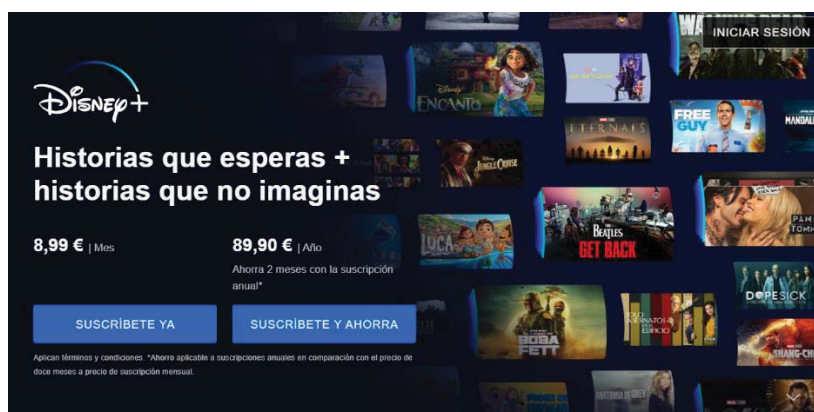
INICIAR SESIÓN

Disney+

Historias que esperas + historias que no imaginas

8,99 € | Mes

89,90 € | Año

Ahorra 2 meses con la suscripción anual*

SUSCRÍBETE YA

SUSCRÍBETE Y AHORRA

Aplican términos y condiciones. *Ahorro aplicable a suscripciones anuales en comparación con el precio de doce meses a precio de suscripción mensual.

Disney ENCANTO

ETERNALS

FREE GUY

JUNGLE CRUISE

The Beatles GET BACK

LUCA

BOBA FETT

DOPESICK

SHANG-CHI

MANDALO

PAM TOMMY

WALKING DEAD

SOLO ASESINATOS EN EL EDIFICIO